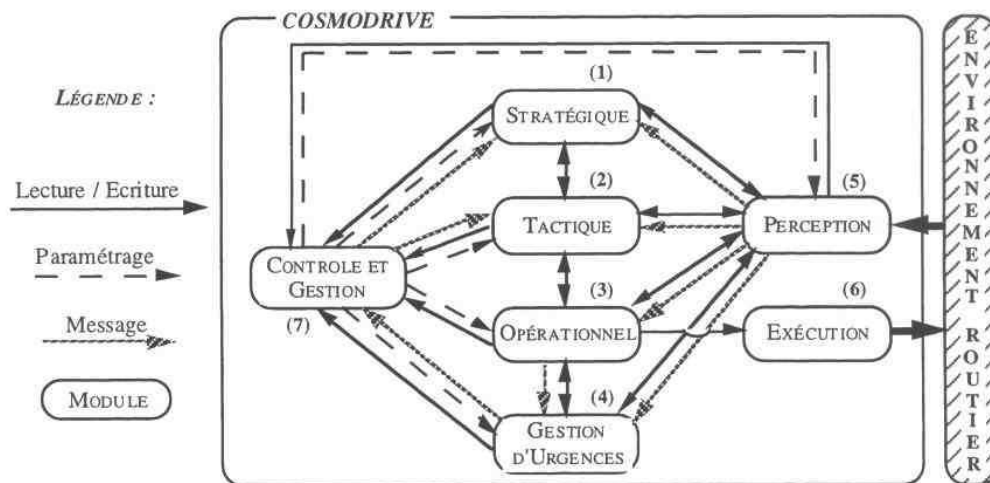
COSMODRIVE

LÉGENDE :

Lecture / Ecriture

Paramétrage

Message

MODULE

(1)
STRATÉGIQUE

(2)
TACTIQUE

(3)
OPÉRATIONNEL

(4)
GESTION D'URGENCES

(5)
PERCEPTION

(6)
EXÉCUTION

CONTROLE ET GESTION
(7)

ENVIRONNEMENT ROUTIER